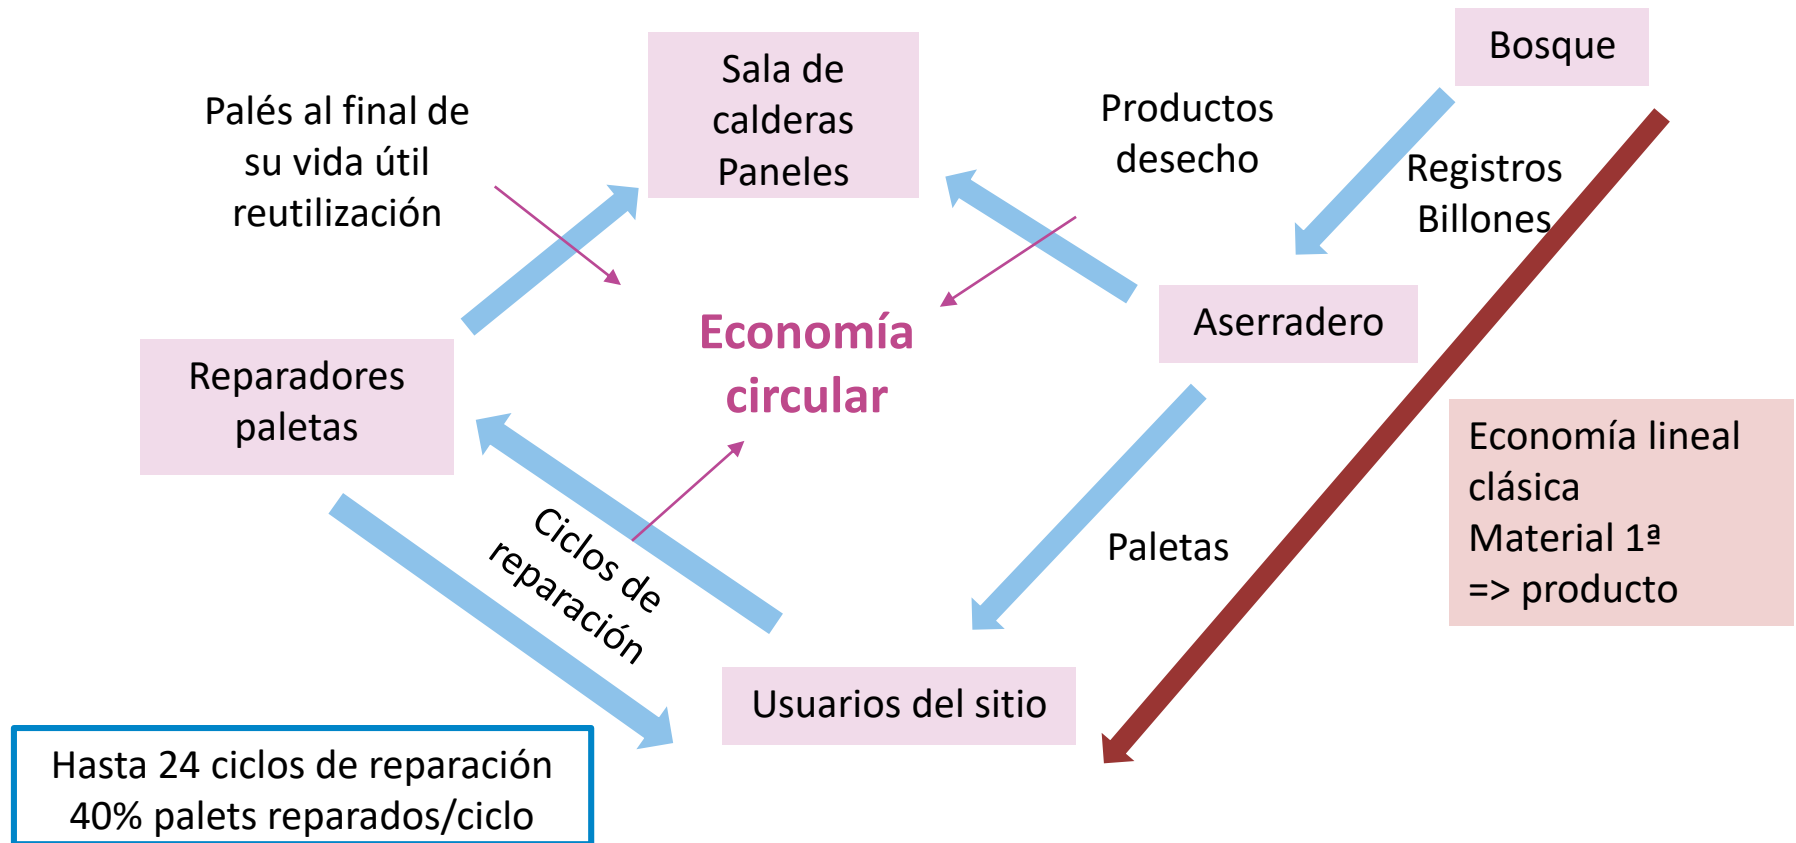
Bosque

Sala de calderas Paneles

Palés al final de su vida útil reutilización

Productos desecho

Registros Billones

Economía circular

Aserradero

Reparadores paletas

Economía lineal clásica
Material 1ª
=> producto

Ciclos de reparación

Paletas

Usuarios del sitio

Hasta 24 ciclos de reparación
40% palets reparados/ciclo